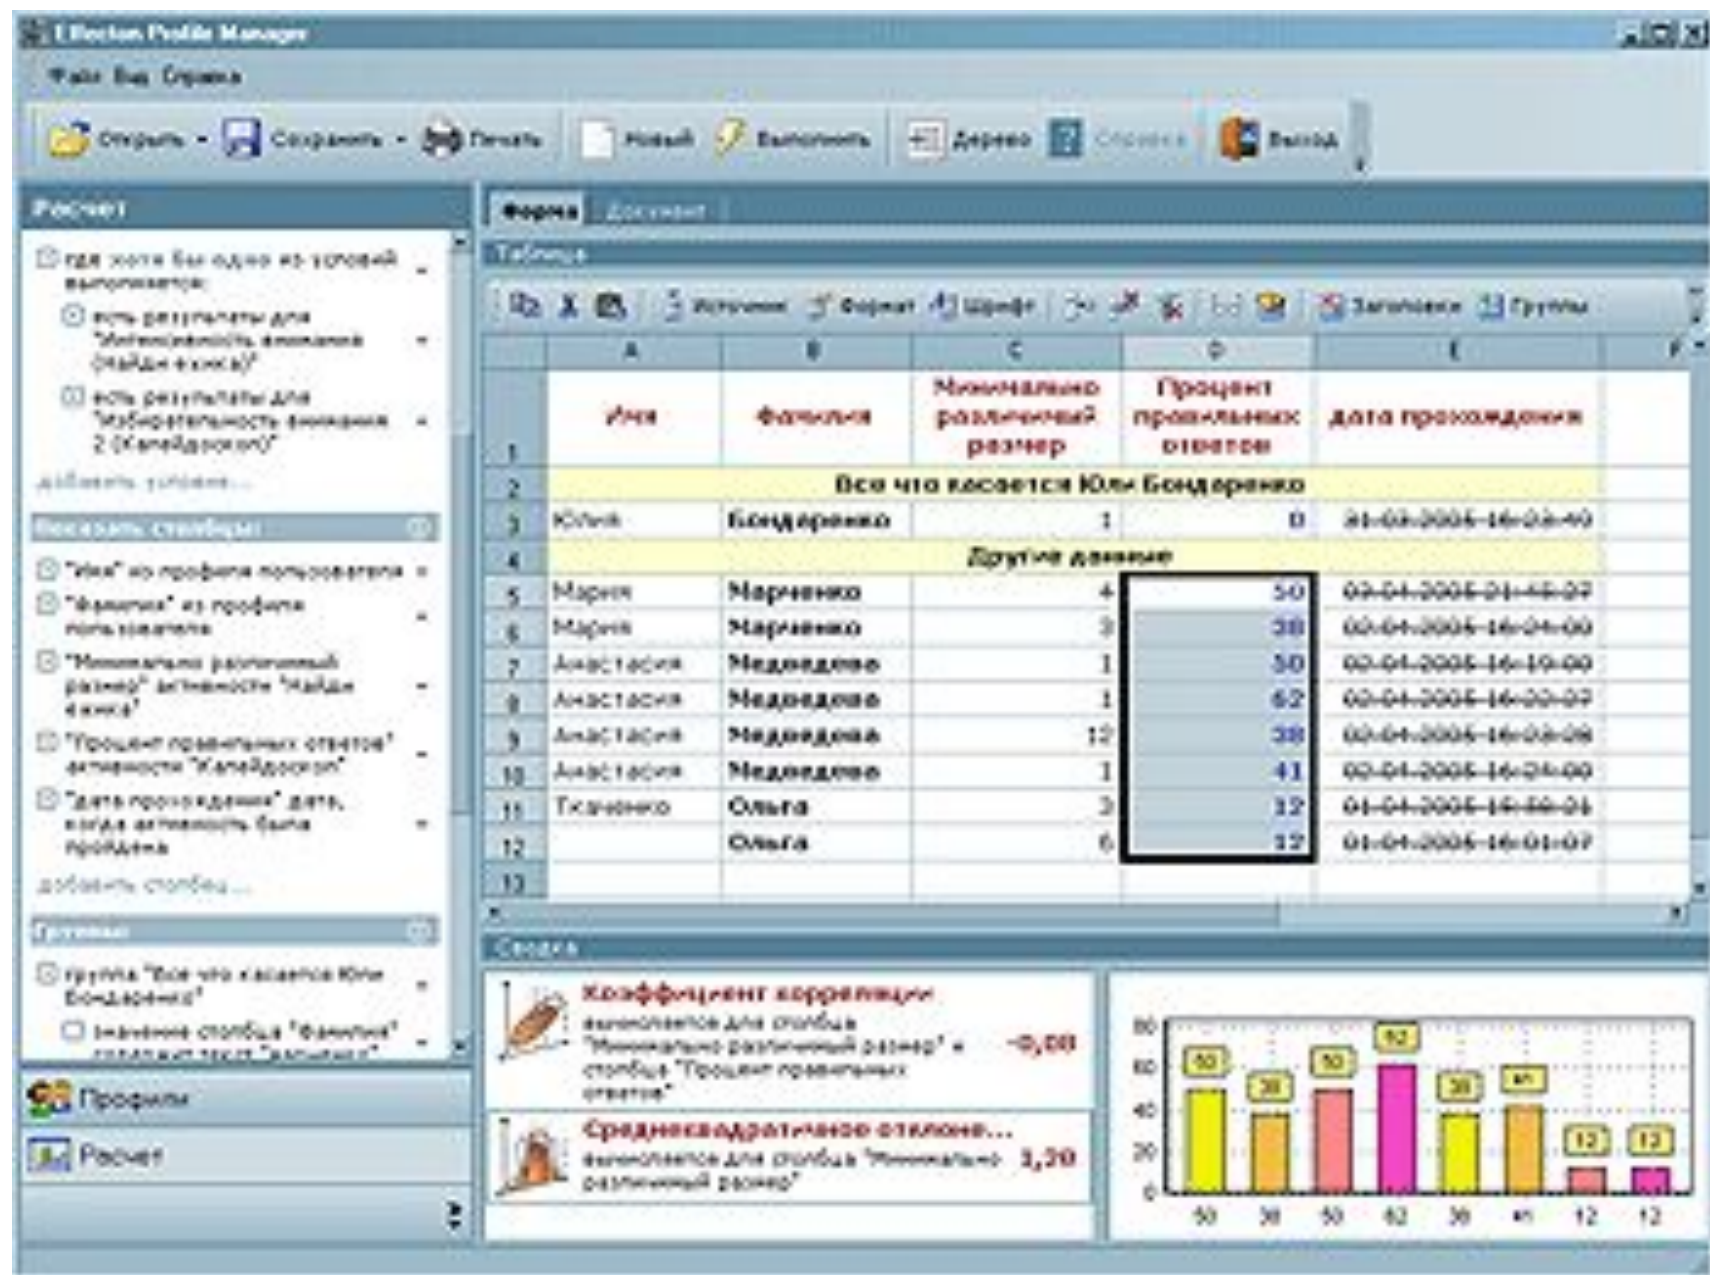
Effecton Profile Manager

Файл Вид Справка

Открыть Сохранить Печать Новый Выполнить Дерево Справка Выход

Расчет

где хотя бы одно из условий выполняется:
есть результаты для "Интенсивность внимания (Найди фокус)"
есть результаты для "Избирательность внимания 2 (Калейдоскоп)"
добавить условие...

Показать столбцы

"Имя" из профиля пользователя
"Фамилия" из профиля пользователя
"Минимально различимый размер" активности "Найди фокус"
"Процент правильных ответов" активности "Калейдоскоп"
"дата прохождения" дата, когда активность была пройдена
добавить столбец...

Группы

группа "Все что касается Юли Бондаренко"
значение столбца "Фамилия" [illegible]

Профили
Расчет

Форма Документ

Таблица

Источник Формат Шрифт Заголовки Группы

| | A | B | C | D | E |
|---|---|---|---|---|---|
| 1 | Имя | Фамилия | Минимально различимый размер | Процент правильных ответов | дата прохождения |
| 2 | Все что касается Юли Бондаренко | | | | |
| 3 | Юлия | Бондаренко | 1 | 0 | 31-03-2006 16:03:40 |
| 4 | Другие данные | | | | |
| 5 | Мария | Марченко | 4 | 50 | 03-04-2006 01:45:07 |
| 6 | Мария | Марченко | 3 | 38 | 03-04-2006 16:04:00 |
| 7 | Анастасия | Медведева | 1 | 50 | 03-04-2006 16:10:00 |
| 8 | Анастасия | Медведева | 1 | 62 | 03-04-2006 16:20:07 |
| 9 | Анастасия | Медведева | 12 | 38 | 03-04-2006 16:03:08 |
| 10 | Анастасия | Медведева | 1 | 41 | 03-04-2006 16:24:00 |
| 11 | Ткаченко | Ольга | 3 | 12 | 01-04-2006 16:00:01 |
| 12 | | Ольга | 6 | 12 | 01-04-2006 16:01:07 |
| 13 | | | | | |

Сводка

Коэффициент корреляции
выполняется для столбца "Минимально различимый размер" и столбца "Процент правильных ответов"
-0,08

Среднеквадратичное отклоне...
выполняется для столбца "Минимально различимый размер"
1,20

80
60
40
20
0
50 38 50 62 38 41 12 12